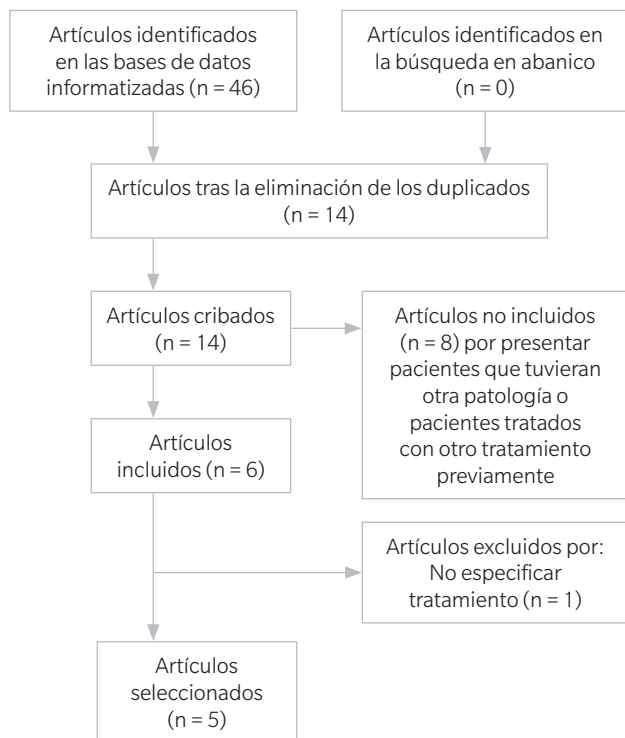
Artículos identificados en las bases de datos informatizadas (n = 46)

Artículos identificados en la búsqueda en abanico (n = 0)

Artículos tras la eliminación de los duplicados (n = 14)

Artículos cribados (n = 14)

Artículos no incluidos (n = 8) por presentar pacientes que tuvieran otra patología o pacientes tratados con otro tratamiento previamente

Artículos incluidos (n = 6)

Artículos excluidos por: No especificar tratamiento (n = 1)

Artículos seleccionados (n = 5)